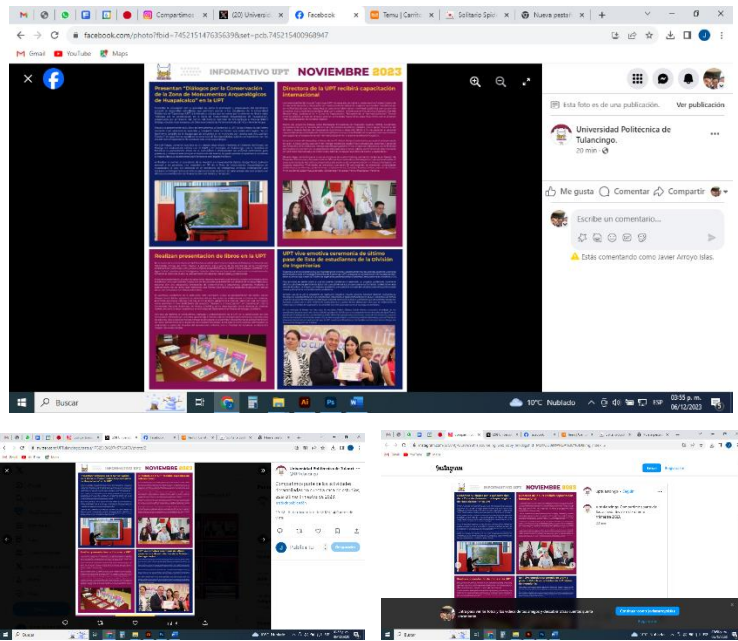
Compartir | (20) Universi | Facebook | Temu | Cariño | Solitario Spid | Nueva pestañ

facebook.com/photo/?fbid=745215147635639&set=pcb.745215400960947

Gmail YouTube Maps

INFORMATIVO UPT NOVIEMBRE 2023

Presentan "Diálogos por la Conservación de la Zona de Monumentos Arqueológicos de Huapalcalco" en la UPT

Directora de la UPT recibirá capacitación internacional

Realizan presentación de libros en la UPT

UPT vive emotiva ceremonia de último pase de lista de estudiantes de la división de ingenierías

Esta foto es de una publicación. Ver publicación

Universidad Politécnica de Tulancingo.
20 min ·

Me gusta Comentar Compartir

Escribe un comentario...

Estás comentando como Javier Arroyo Islas.

Buscar

10°C Nublado

03:55 p. m.
06/12/2023

Universidad Politécnica de Tulanci...

Instagram

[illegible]